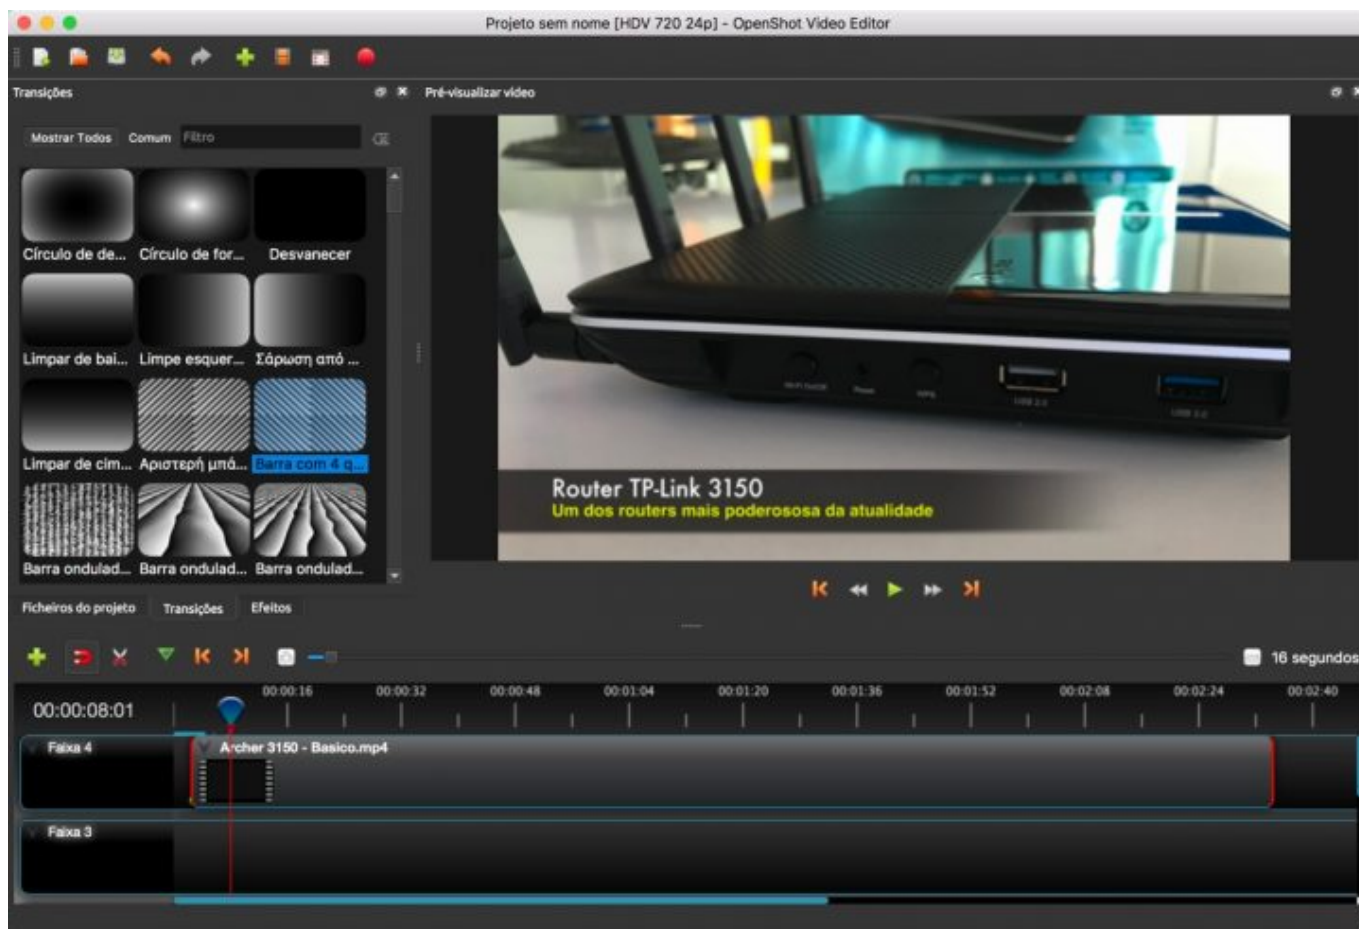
Projeto sem nome [HDV 720 24p] - OpenShot Video Editor

Transições

Pré-visualizar video

Mostrar Todos Comum Filtro

Círculo de de... Círculo de for... Desvanecer

Limpar de bai... Limpe esquer... Σάρωση από ...

Limpar de cim... Αριστερή μπά... Barra com 4 q...

Barra ondulad... Barra ondulad... Barra ondulad...

Router TP-Link 3150
Um dos routers mais poderososa da atualidade

Ficheiros do projeto Transições Efeitos

16 segundos

00:00:08:01

00:00:16 00:00:32 00:00:48 00:01:04 00:01:20 00:01:36 00:01:52 00:02:08 00:02:24 00:02:40

Faixa 4

Archer 3150 - Basico.mp4

Faixa 3